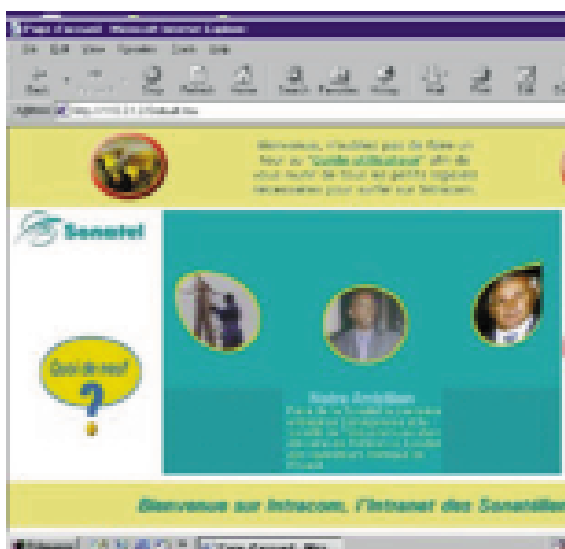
Page d'accueil - Microsoft Internet Explorer

File Edit View Favorites Tools Help

Back Forward Stop Refresh Home Search Favorites History Mail Print Edit

Address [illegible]

Nouveaux, n'oubliez pas de faire un tour au "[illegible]" afin de vous munir de tous les petits rappels nécessaires pour surfer sur Intracom.

Sonatel

Quoi de neuf?

Notre Ambition

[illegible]

Bienvenue sur Intracom, l'Intranet des Sonatel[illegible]

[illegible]